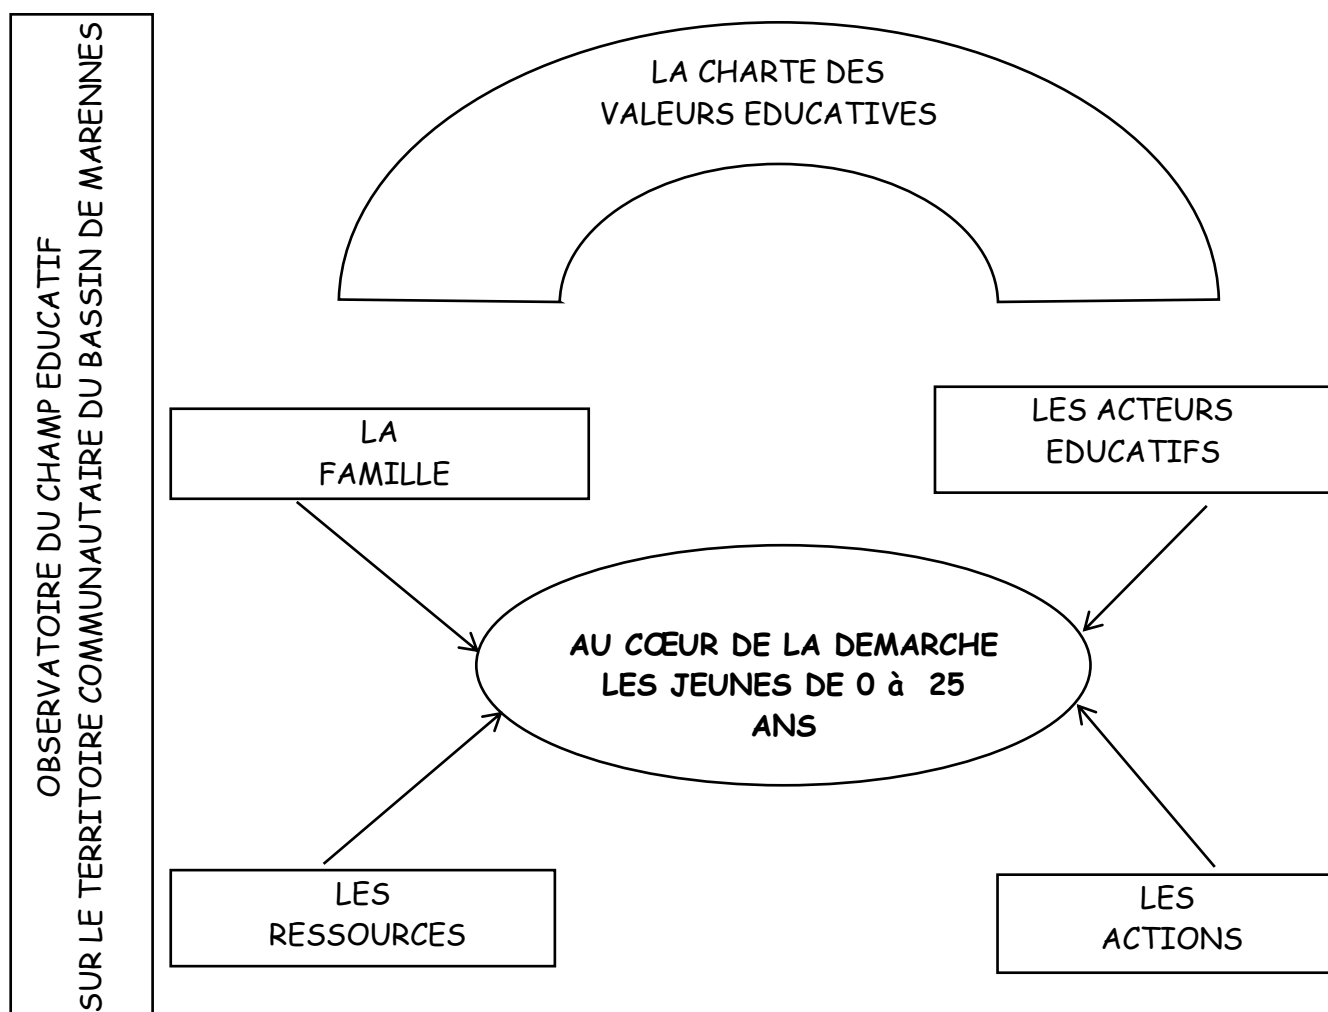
OBSERVATOIRE DU CHAMP EDUCATIF
SUR LE TERRITOIRE COMMUNAUTAIRE DU BASSIN DE MARENNES

LA CHARTE DES VALEURS EDUCATIVES

LA FAMILLE

LES ACTEURS EDUCATIFS

AU CŒUR DE LA DEMARCHE LES JEUNES DE 0 à 25 ANS

LES RESSOURCES

LES ACTIONS